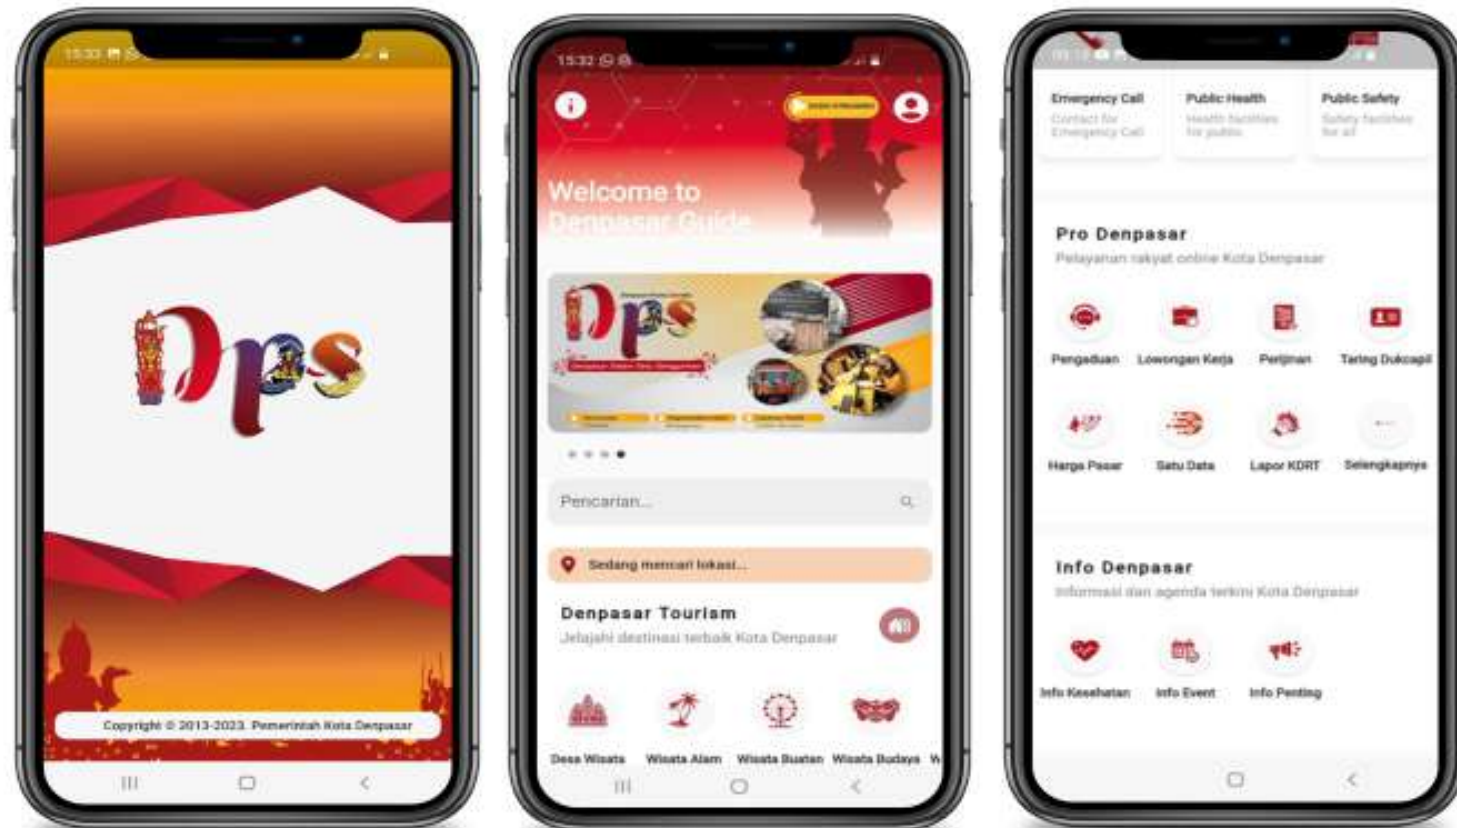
15:33

Dps

Copyright © 2013-2023. Pemerintah Kota Denpasar

15:32

Welcome to Denpasar Guide

Dps

Pencarian...

Sedang mencari lokasi...

Denpasar Tourism

Jelajahi destinasi terbaik Kota Denpasar

Desa Wisata
Wisata Alam
Wisata Buatan
Wisata Budaya

Emergency Call
Contact for Emergency Call

Public Health
Health facilities for public

Public Safety
Safety facilities for all

Pro Denpasar

Pelayanan rakyat online Kota Denpasar

Pengaduan
Lowongan Kerja
Perijinan
Taring Dukcapil
Harga Pasar
Satu Data
Lapor KDRT
Selengkapnya

Info Denpasar

Informasi dan agenda terkini Kota Denpasar

Info Kesehatan
Info Event
Info Penting